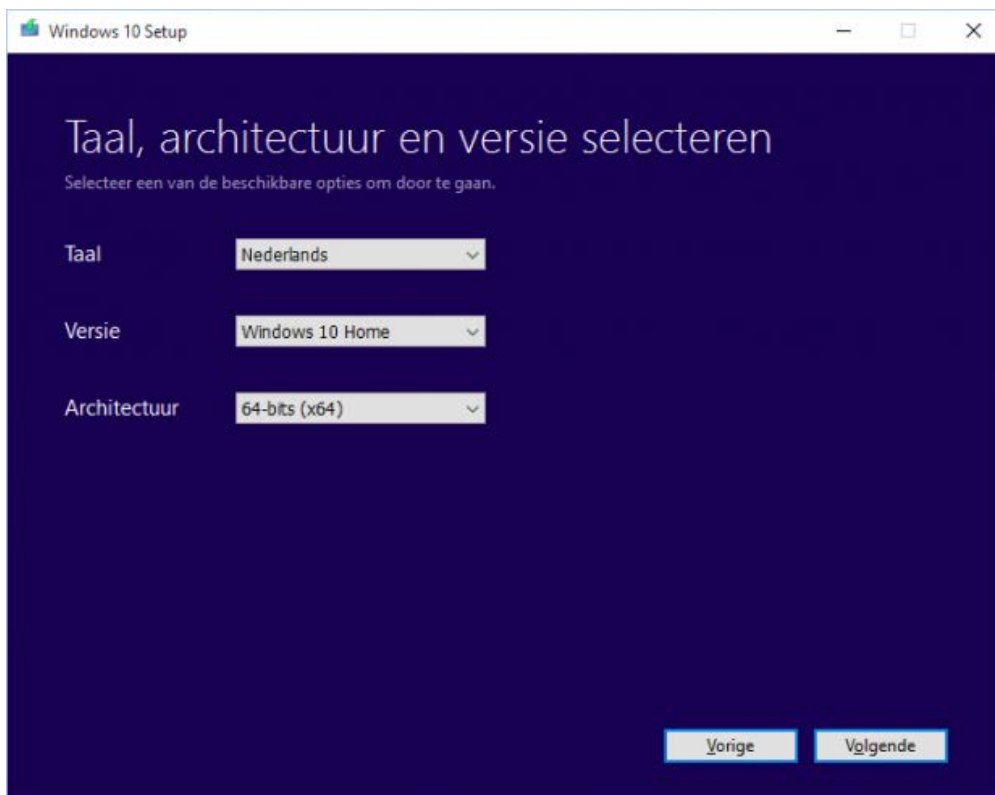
Windows 10 Setup

Taal, architectuur en versie selecteren

Selecteer een van de beschikbare opties om door te gaan.

Taal Nederlands

Versie Windows 10 Home

Architectuur 64-bits (x64)

Vorige Volgende